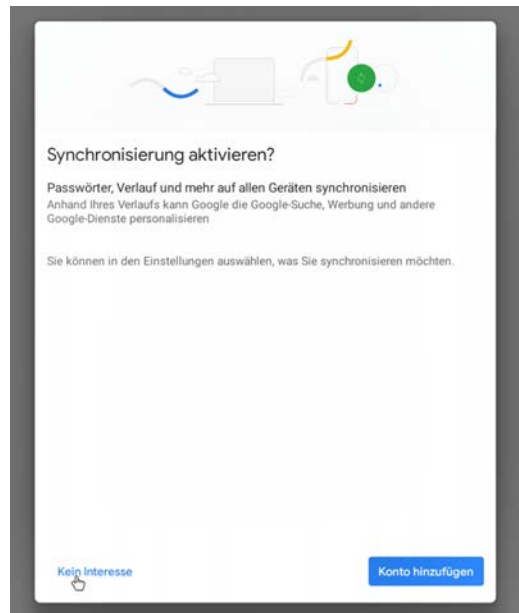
Synchronisierung aktivieren?

Passwörter, Verlauf und mehr auf allen Geräten synchronisieren
Anhand Ihres Verlaufs kann Google die Google-Suche, Werbung und andere Google-Dienste personalisieren

Sie können in den Einstellungen auswählen, was Sie synchronisieren möchten.

Kein Interesse

Konto hinzufügen